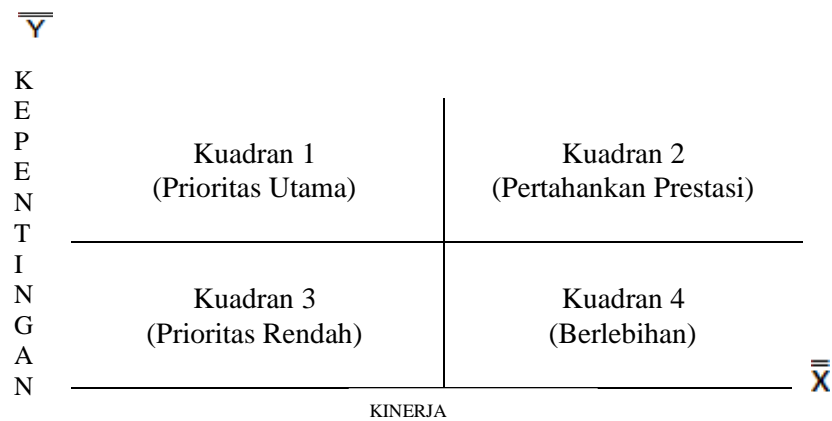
$\overline{\overline{Y}}$

K
E
P
E
N
T
I
N
G
A
N

| Kuadran 1 (Prioritas Utama) | Kuadran 2 (Pertahankan Prestasi) |
|---|---|
| Kuadran 3 (Prioritas Rendah) | Kuadran 4 (Berlebihan) |

$\overline{\overline{X}}$

KINERJA